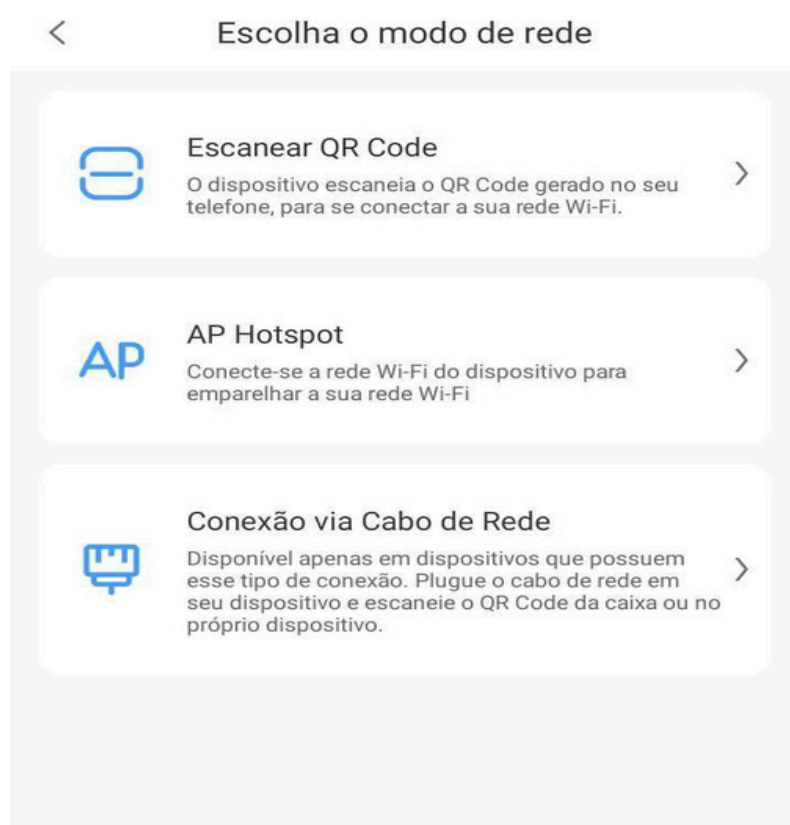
<

Escolha o modo de rede

Escanear QR Code

O dispositivo escaneia o QR Code gerado no seu telefone, para se conectar a sua rede Wi-Fi.

>

AP

AP Hotspot

Conecte-se a rede Wi-Fi do dispositivo para emparelhar a sua rede Wi-Fi

>

Conexão via Cabo de Rede

Disponível apenas em dispositivos que possuem esse tipo de conexão. Plugue o cabo de rede em seu dispositivo e escaneie o QR Code da caixa ou no próprio dispositivo.

>